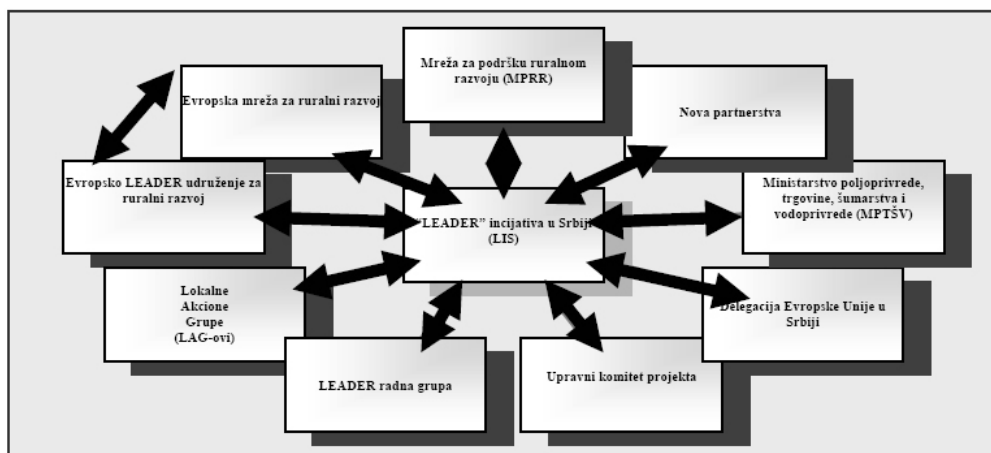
Mreža za podršku ruralnom razvoju (MPRR)

Evropska mreža za ruralni razvoj

Nova partnerstva

Evropsko LEADER udruženje za ruralni razvoj

"LEADER" incijativa u Srbiji (LIS)

Ministarstvo poljoprivrede, trgovine, šumarstva i vodoprivrede (MPTŠV)

Lokalne Akcione Grupe (LAG-ovi)

Delegacija Evropske Unije u Srbiji

LEADER radna grupa

Upravni komitet projekta